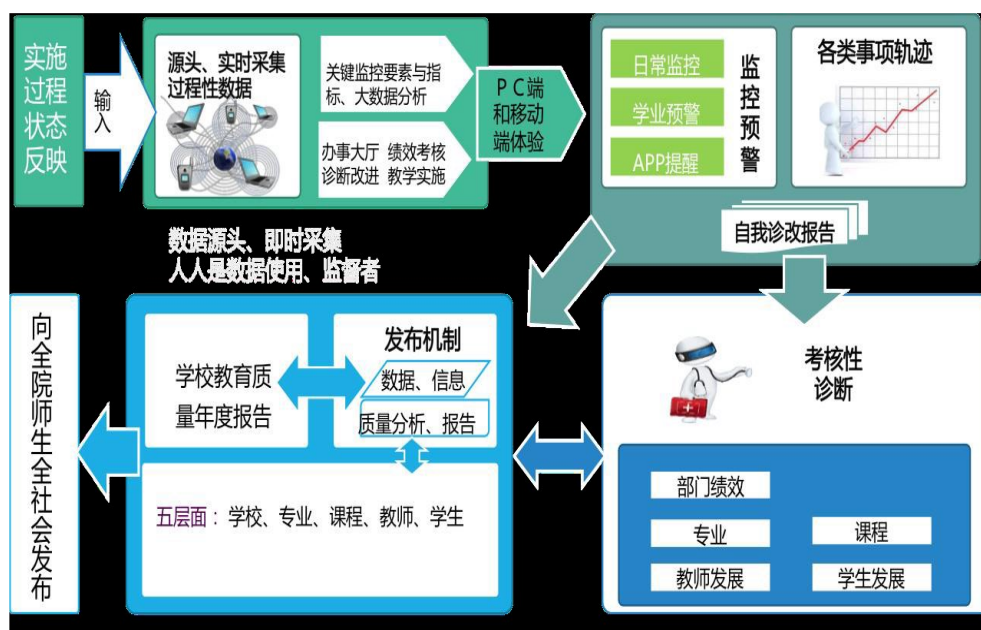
实施过程状态反映

输入

源头、实时采集过程性数据

关键监控要素与指标、大数据分析

办事大厅 绩效考核 诊断改进 教学实施

PC端和移动端体验

日常监控

学业预警

APP提醒

监控预警

各类事项轨迹

自我诊改报告

数据源头、即时采集
人人是数据使用、监督者

向全院师生全社会发布

学校教育质量年度报告

发布机制

数据、信息

质量分析、报告

五层面：学校、专业、课程、教师、学生

考核性诊断

部门绩效

专业

课程

教师发展

学生发展